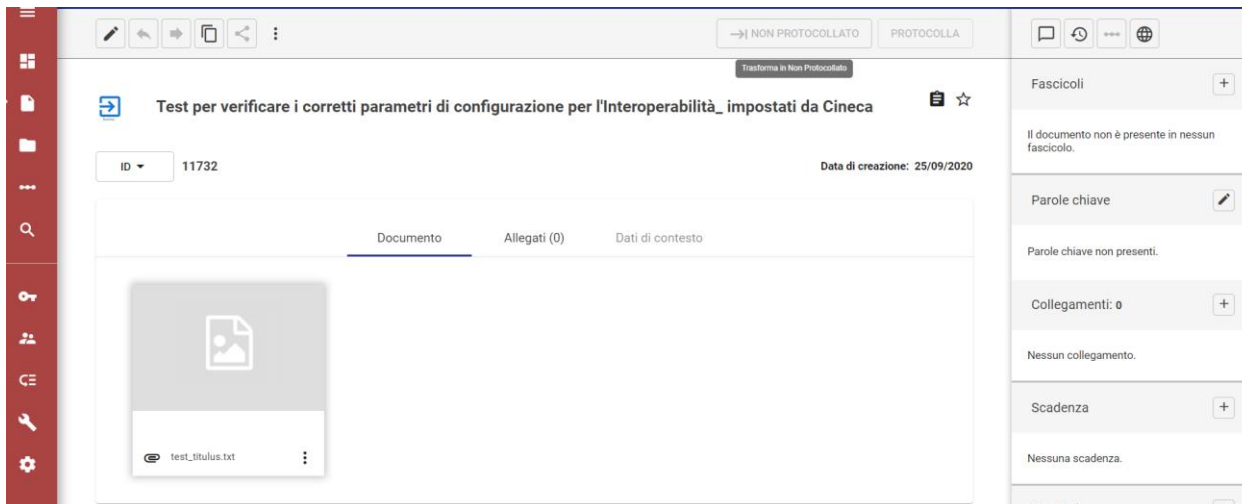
NON PROTOCOLLATO
PROTOCOLLA
Trasforma in Non Protocollato

Test per verificare i corretti parametri di configurazione per l'Interoperabilità_ impostati da Cineca

ID
11732
Data di creazione: 25/09/2020

Documento
Allegati (0)
Dati di contesto

test_titulus.txt

Fascicoli
Il documento non è presente in nessun fascicolo.

Parole chiave
Parole chiave non presenti.

Collegamenti: 0
Nessun collegamento.

Scadenza
Nessuna scadenza.